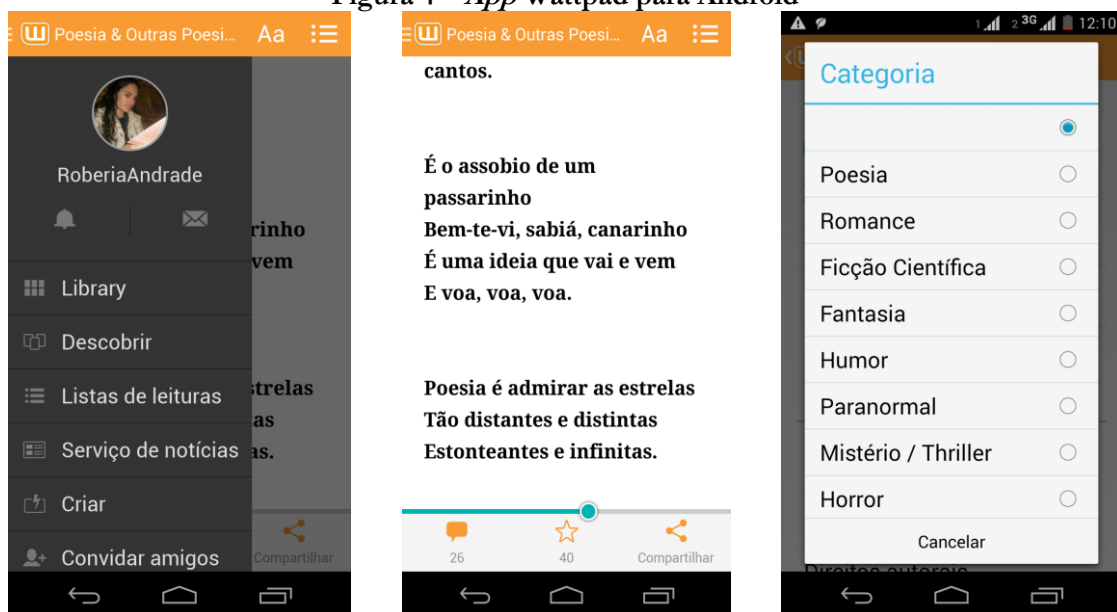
Figura 4 – *App* Wattpad para Android

Poesia & Outras Poesi... Aa

RoberiaAndrade

rinho
vem

Library

Descobrir

Listas de leituras

strelas
as
as.

Serviço de notícias

Criar

Convidar amigos

Compartilhar

Poesia & Outras Poesi... Aa

cantos.

É o assobio de um passarinho
Bem-te-vi, sabiá, canarinho
É uma ideia que vai e vem
E voa, voa, voa.

Poesia é admirar as estrelas
Tão distantes e distintas
Estonteantes e infinitas.

26

40

Compartilhar

1 2 3G 12:10

Categoria

Poesia

Romance

Ficção Científica

Fantasia

Humor

Paranormal

Mistério / Thriller

Horror

Cancelar

Direitos autorais